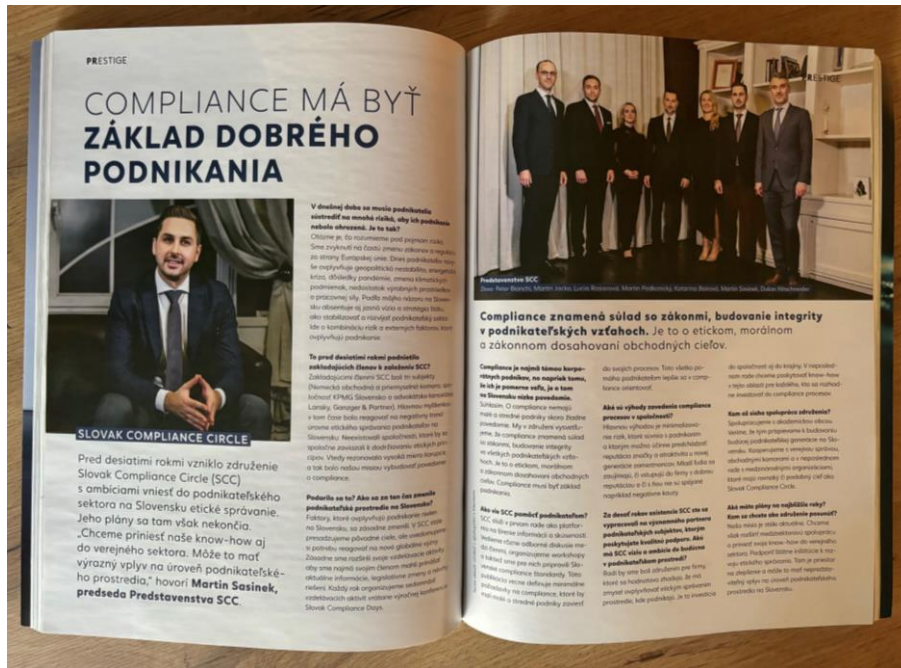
PRESTIGE

COMPLIANCE MÁ BYŤ ZÁKLAD DOBRÉHO PODNIKANIA

SLOVAK COMPLIANCE CIRCLE

Pred desiatimi rokmi vzniklo združenie Slovak Compliance Circle (SCC) s ambíciami vniesť do podnikateľského sektora na Slovensku etické správanie. Jeho plány sa tým však nekončia. „Chceme priniesť naše know-how aj do verejného sektora. Môže to mať výrazný vplyv na úroveň podnikateľského prostredia," hovorí Martin Sasinek, predseda Predstavenstva SCC.

V dnešnej dobe sa musia podnikatelia sústrediť na mnohé riziká, aby ich podnikanie nebolo ohrozené. Je to tak?
Určite je. To rozumieme pod pojmom riziko. Sme zvyknutí na častú zmenu zákonov a regulácií zo strany Európskej únie. Dnes podnikatelia tiež ovplyvňuje geopolitická nestabilita, energetická kríza, dôsledky pandémie, zmena klimatických podmienok, nedostatok vybraných prostriedkov a pracovnej sily. Podľa mnohých názorov na Slovensku absentuje aj jasná vízia a stratégia štátu, ako stabilizovať a rozvíjať podnikateľský sektor. Ide o kombináciu rizík a externých faktorov, ktoré ovplyvňujú podnikanie.

To pred desiatimi rokmi podnietilo zakladajúcich členov k založeniu SCC?
Zakladajúcimi členmi SCC boli tri subjekty (Nemecká obchodná a priemyselná komora, spoločnosť KPMG Slovensko a advokátska kancelária Lansky, Ganzger & Partner). Hlavnou myšlienkou bolo reagovať na negatívny trend úrovne etického správania podnikateľov na Slovensku. Neexistovali spoločnosti, ktoré by sa spoločne zaviazali k dodržiavaniu etických princípov. Vtedy rezonovalo vysoká miera korupcie a tak bolo nutné vytvoriť povedomie o compliance.

Podarilo sa to? Ako sa za ten čas zmenilo podnikateľské prostredie na Slovensku?
Faktory, ktoré ovplyvňujú podnikanie na Slovensku, sa zásadne zmenili. V SCC sme presadzujeme pôvodné ciele, ale uvedomujeme si potrebu reagovať na nové globálne výzvy. Zásadne sme rozšírili svoje vzdelávacie aktivity, aby sme najmä svojim členom mohli poskytnúť aktuálne informácie, legislatívne zmeny a návrhy riešení. Každý rok organizujeme sedem vzdelávacích aktivít vrátane vlajkovej konferencie Slovak Compliance Days.

PRESTIGE

Predstavenstvo SCC
Zľava: Peter Bianchi, Martin Jurka, Lucia Rosinová, Martin Podkonický, Katarína Blaková, Martin Sasinek, Dušan Hirschlelder

Compliance znamená súlad so zákonmi, budovanie integrity v podnikateľských vzťahoch. Je to o etickom, morálnom a zákonnom dosahovaní obchodných cieľov.

Compliance je najmä témou korporátnych podnikov, no napriek tomu, je ich je pomerne veľa, je o tom na Slovensku nízke povedomie.
Súhlasím. O compliance nemajú malé a stredné podniky skoro žiadne povedomie. My v združení vysvetľujeme: že compliance znamená súlad so zákonmi, budovanie integrity vo všetkých podnikateľských vzťahoch. Je to o etickom, morálnom a zákonnom dosahovaní obchodných cieľov. Compliance musí byť základ podnikania.

Ako vie SCC pomôcť podnikateľom?
SCC slúži v prvom rade ako platforma na šírenie informácií a skúseností. Vedieme rôzne odborné diskusie medzi členmi, organizujeme workshopy a takisto sme pre nich pripravili Slovenské compliance štandardy. Tieto publikácie vecne definujú minimálne požiadavky na compliance, ktoré by mali malé a stredné podniky zaviesť do svojich procesov. Tieto všetko pomáha podnikateľom lepšie sa v compliance orientovať.

Aké sú výhody zavedenia compliance procesov v spoločnosti?
Hlavnou výhodou je minimalizovanie rizík, ktoré súvisia s podnikaním a ktorým možno včasne predchádzať; reputácia značky a atraktivita u novej generácie zamestnancov. Mladí ľudia sa zaujímajú, či vstupujú do firmy s dobrou reputáciou a či s ňou nie sú spájané napríklad negatívne kauzy.

Za desať rokov existencie SCC ste sa vypracovali na významného partnera podnikateľských subjektov, ktorým poskytujete kvalitnú podporu. Aké má SCC vízie a ambície do budúcna v podnikateľskom prostredí?
Radi by sme boli združením pre firmy, ktoré sa hodnotovo stotožnia. Je mi zmysel ovplyvňovať etickým správaním prostredie, kde podnikajú. Je to investícia do spoločnosti aj do krajiny. V nepredvídaných nálezoch vzniká poskytovať know-how a tejto oblasti pre kolektív, kto sa rozhodne investovať do compliance procesov.

Kam až siaha spolupráca združenia?
Spolupracujeme s akademickou obcou. Veríme, že tým prispievame k budovaniu budúcej podnikateľskej generácie na Slovensku. Kooperujeme s verejnou správou, obchodnými komorami a s nezávislými ľudmi z medzinárodných organizácií, ktoré majú rovnaký či podobný cieľ ako Slovak Compliance Circle.

Aké máte plány na najbližšie roky? Kam sa chcete ako združenie posunúť?
Naše misie je stále aktuálna. Chceme však rozšíriť medzisektorovú spoluprácu a priniesť svoje know-how do verejného sektora. Podporiť lepšie inštitúcie k rozvoju etického správania. Tam je priestor na zlepšenie a môže to mať nepriamy vplyv aj na úroveň podnikateľského prostredia na Slovensku.